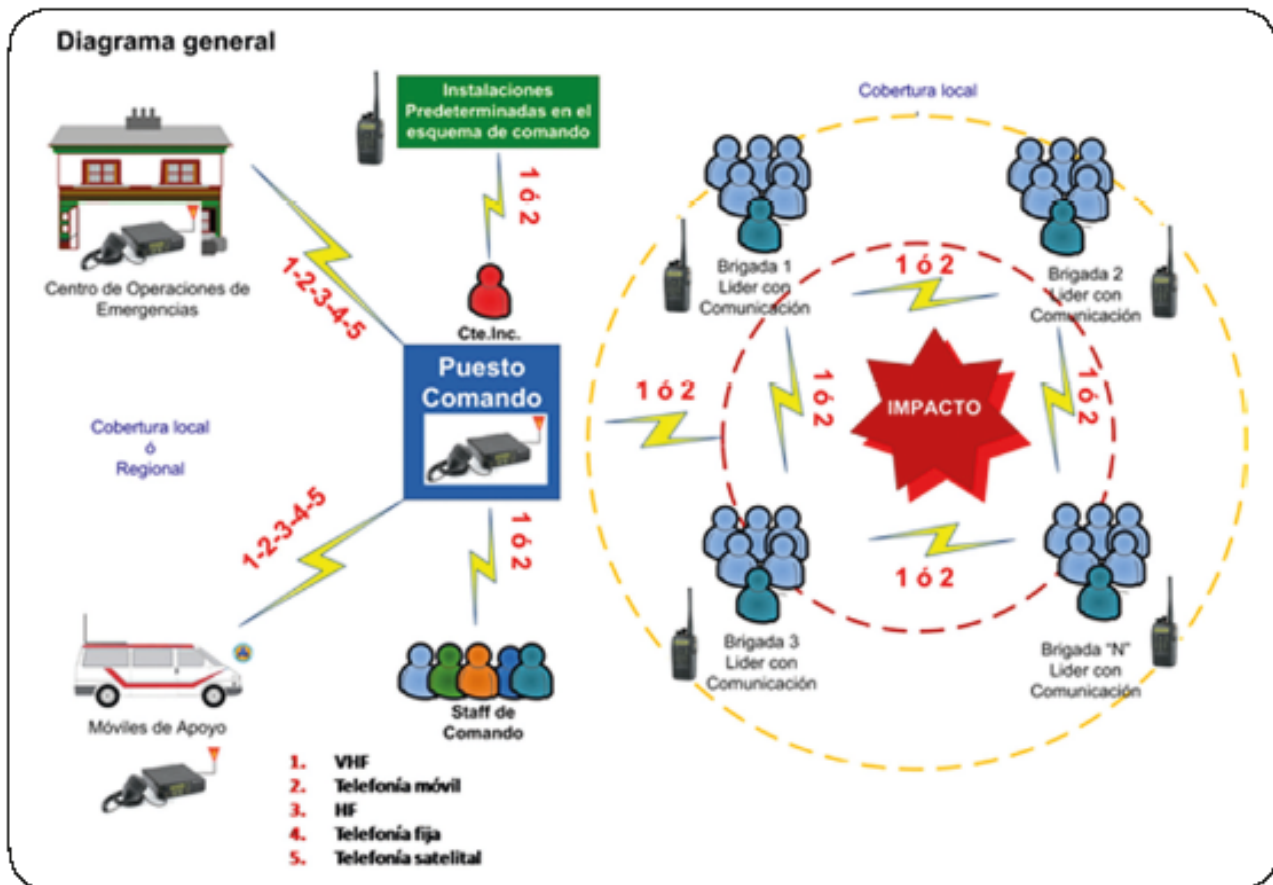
Diagrama general

Instalaciones Predeterminadas en el esquema de comando

1 ó 2

Cobertura local

Centro de Operaciones de Emergencias

1-2-3-4-5

Cte.Inc.

Brigada 1 Lider con Comunicación

1 ó 2

Brigada 2 Lider con Comunicación

Puesto Comando

1 ó 2

1 ó 2

IMPACTO

1 ó 2

Cobertura local ó Regional

1-2-3-4-5

1 ó 2

Brigada 3 Lider con Comunicación

1 ó 2

Brigada "N" Lider con Comunicación

Móviles de Apoyo

Staff de Comando

1. VHF
2. Telefonía móvil
3. HF
4. Telefonía fija
5. Telefonía satelital